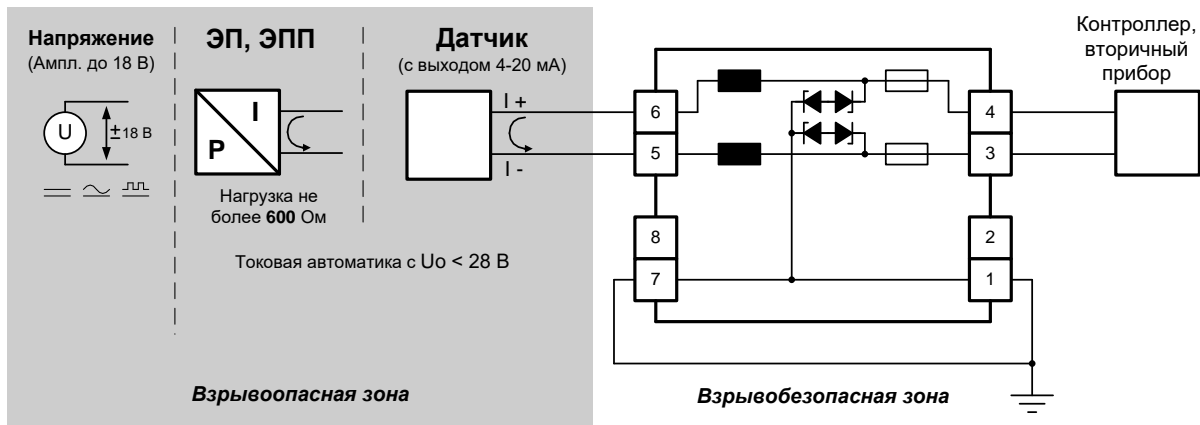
Напряжение
(Ампл. до 18 В)

U

±18 В

ЭП, ЭПП

I

P

Нагрузка не более **600** Ом

Датчик
(с выходом 4-20 мА)

I +

I -

Токовая автоматика с Uo < 28 В

6

5

8

7

4

3

2

1

Контроллер, вторичный прибор

*Взрывоопасная зона*

*Взрывобезопасная зона*